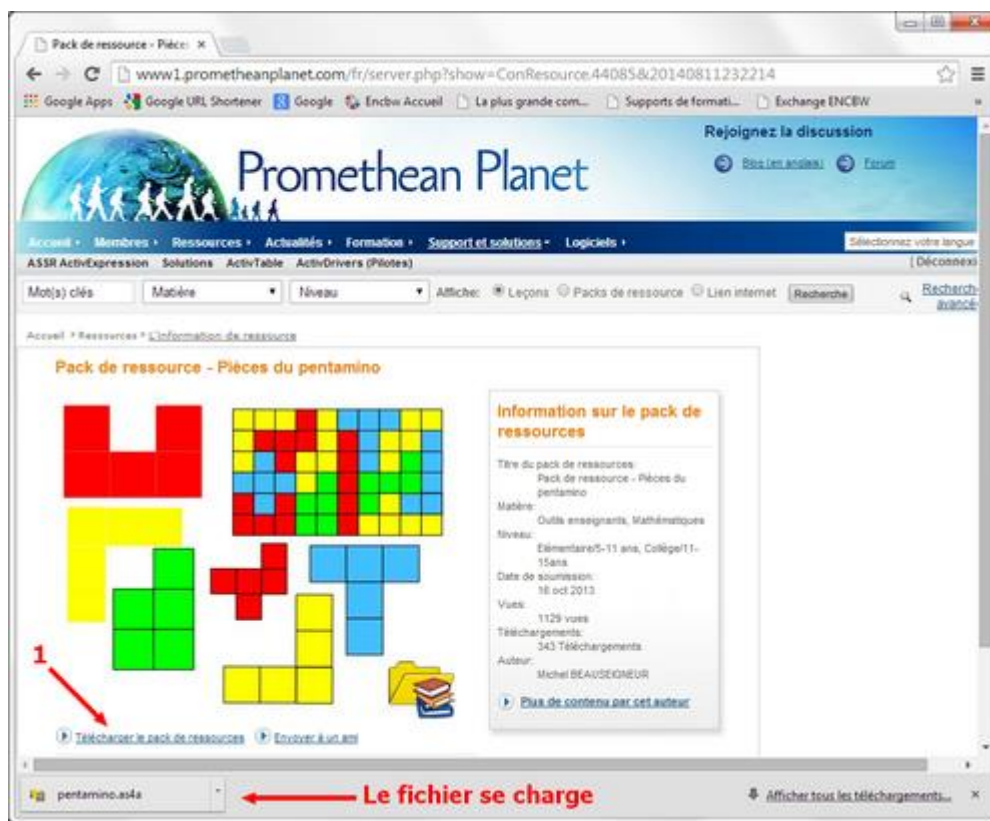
Pack de ressource - Pièce ×

www1.prometheanplanet.com/fr/server.php?show=ConResource.44085&20140811232214

Google Apps Google URL Shortener Google Encbw Accueil La plus grande com... Supports de formati... Exchange ENCBW

Rejoignez la discussion

Blog (en anglais) Forum

Promethean Planet

Accueil • Membres • Ressources • Actualités • Formation • Support et solutions • Logiciels •

Sélectionnez votre langue

ASSR ActivExpression Solutions ActivTable ActivDrivers (Pilotes)

| Déconnexi

Mot(s) clés Matière Niveau Affiche: Leçons Packs de ressource Lien internet Recherche

Recherch- avancé-

Accueil > Ressources > L'information de ressource

Pack de ressource - Pièces du pentamino

Information sur le pack de ressources

Titre du pack de ressources:
Pack de ressource - Pièces du pentamino
Matière:
Outils enseignants, Mathématiques
Niveau:
Elémentaire/5-11 ans, Collège/11-15ans
Date de soumission:
16 oct 2013
Vues:
1129 vues
Téléchargements:
343 Téléchargements
Auteur:
Michel BEAUSEIGNEUR

Plus de contenu par cet auteur

1

Télécharger le pack de ressources Envoyer à un ami

pentamino.as4a

Le fichier se charge

Afficher tous les téléchargements... ×